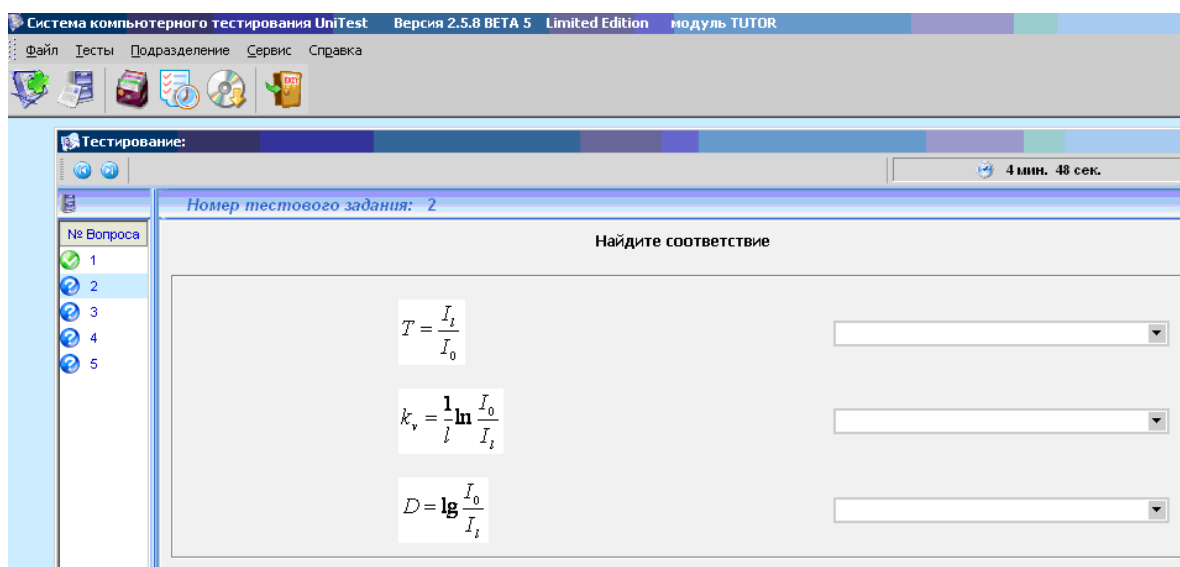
Система компьютерного тестирования UniTest Версия 2.5.8 BETA 5 Limited Edition модуль TUTOR

Файл Тесты Подразделение Сервис Справка

Тестирование:

4 мин. 48 сек.

Номер тестового задания: 2

№ Вопроса
1
2
3
4
5

Найдите соответствие

$T = \frac{I_l}{I_0}$

$k_v = \frac{1}{l} \ln \frac{I_0}{I_l}$

$D = \lg \frac{I_0}{I_l}$